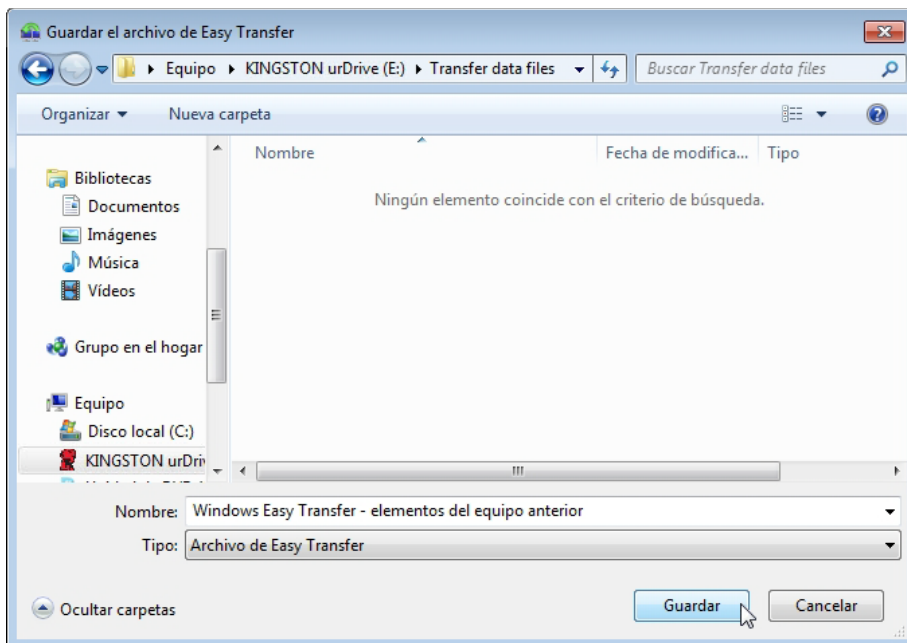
Guardar el archivo de Easy Transfer

Equipo ▸ KINGSTON urDrive (E:) ▸ Transfer data files

Buscar Transfer data files

Organizar ▾ Nueva carpeta

Bibliotecas
Documentos
Imágenes
Música
Vídeos

Grupo en el hogar

Equipo
Disco local (C:)
KINGSTON urDriv

Nombre | Fecha de modifica... | Tipo

Ningún elemento coincide con el criterio de búsqueda.

Nombre: Windows Easy Transfer - elementos del equipo anterior

Tipo: Archivo de Easy Transfer

Ocultar carpetas

Guardar

Cancelar